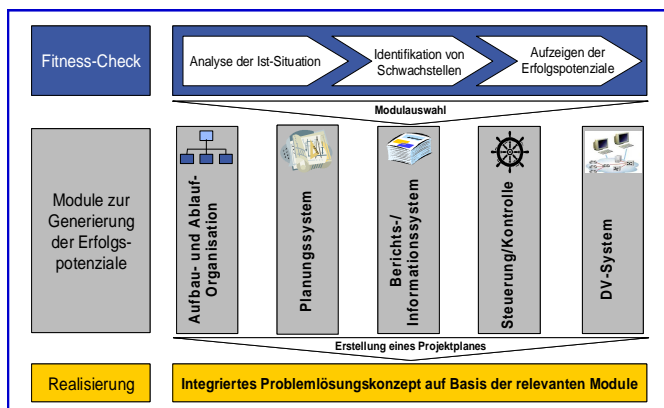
Fitness-Check

Analyse der Ist-Situation

Identifikation von Schwachstellen

Aufzeigen der Erfolgspotenziale

Modulauswahl

Module zur Generierung der Erfolgspotenziale

Aufbau- und Ablauf-Organisation

Planungssystem

Berichts-/ Informationssystem

Steuerung/Kontrolle

DV-System

Erstellung eines Projektplanes

Realisierung

Integriertes Problemlösungskonzept auf Basis der relevanten Module